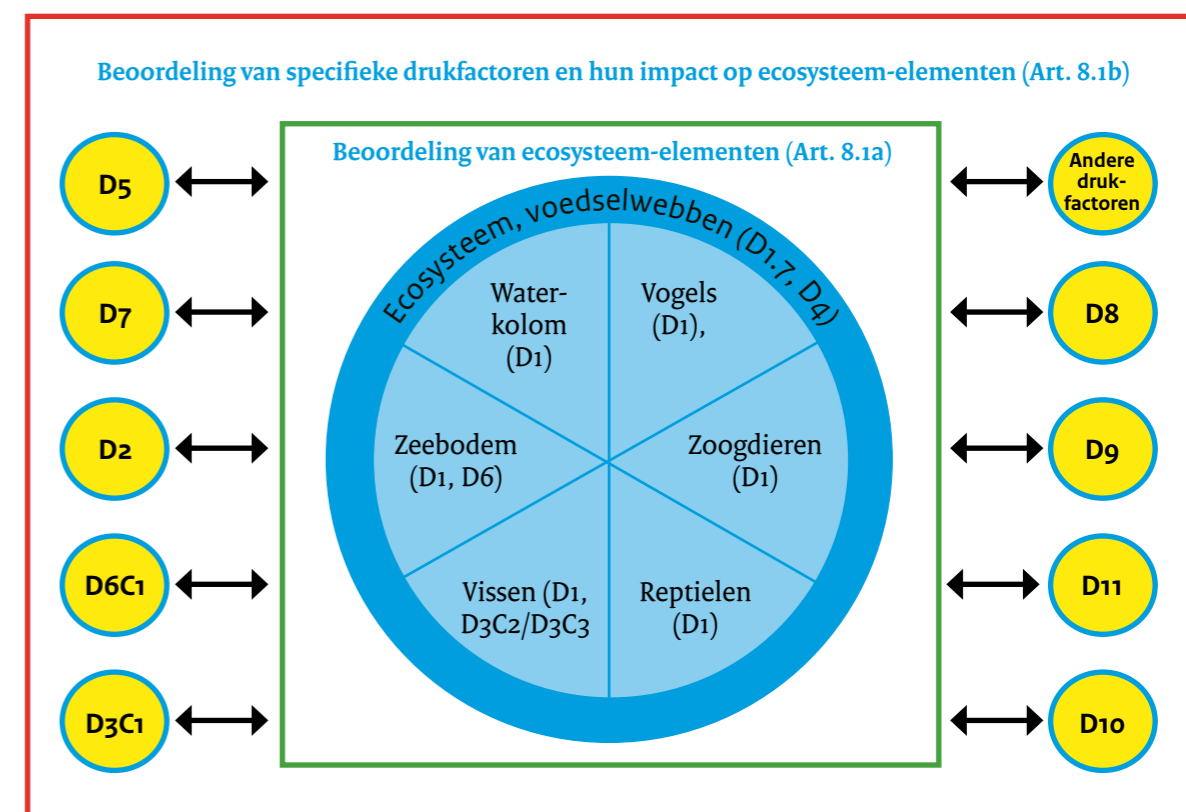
Beoordeling van specifieke drukfactoren en hun impact op ecosysteem-elementen (Art. 8.1b)

Beoordeling van ecosysteem-elementen (Art. 8.1a)

Ecosysteem, voedselwebben (D1.7, D4)

Waterkolom (D1)

Vogels (D1),

Zeebodem (D1, D6)

Zoogdieren (D1)

Vissen (D1, D3C2/D3C3

Reptielen (D1)

D5

D7

D2

D6C1

D3C1

Andere drukfactoren

D8

D9

D11

D10